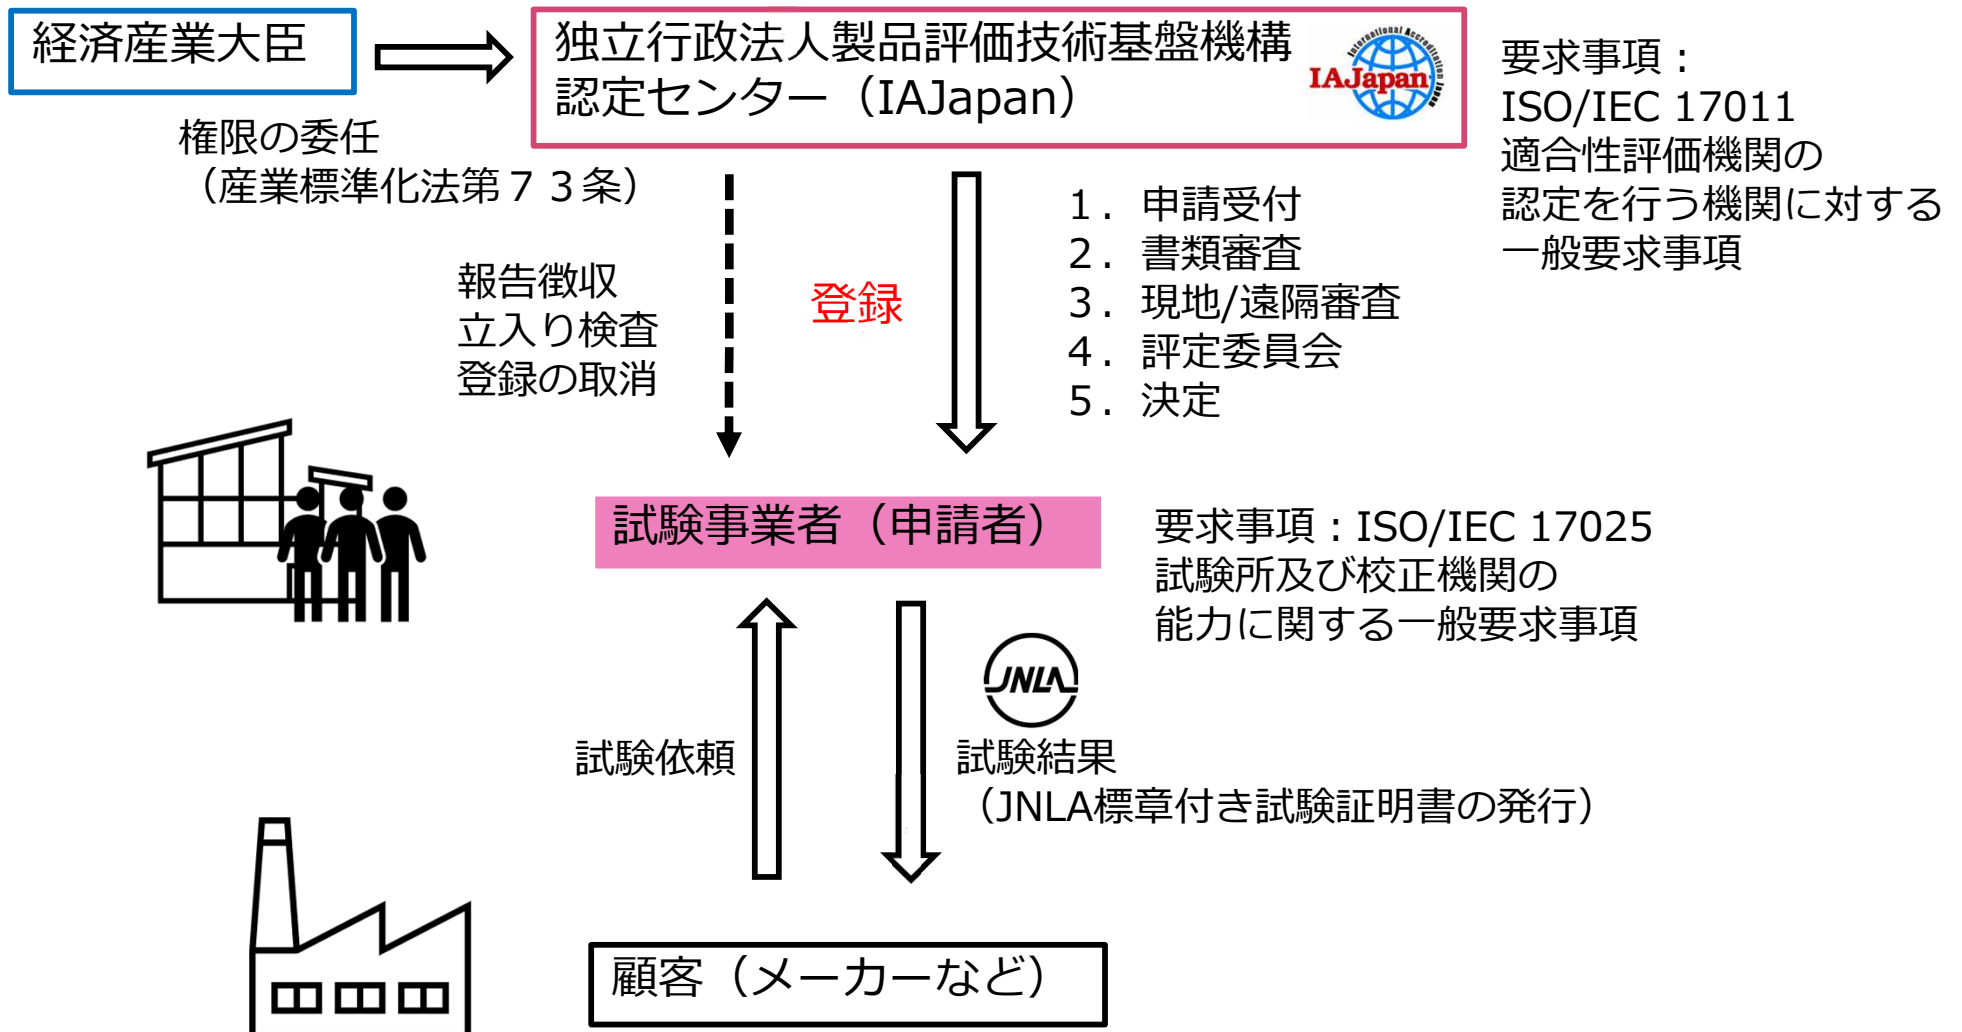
経済産業大臣

独立行政法人製品評価技術基盤機構
認定センター（IAJapan）

IAJapan
International Accreditation Japan

要求事項：
ISO/IEC 17011
適合性評価機関の
認定を行う機関に対する
一般要求事項

権限の委任
（産業標準化法第７３条）

報告徴収
立入り検査
登録の取消

登録

1．申請受付
2．書類審査
3．現地/遠隔審査
4．評定委員会
5．決定

試験事業者（申請者）

要求事項：ISO/IEC 17025
試験所及び校正機関の
能力に関する一般要求事項

JNLA

試験依頼

試験結果
（JNLA標章付き試験証明書の発行）

顧客（メーカーなど）